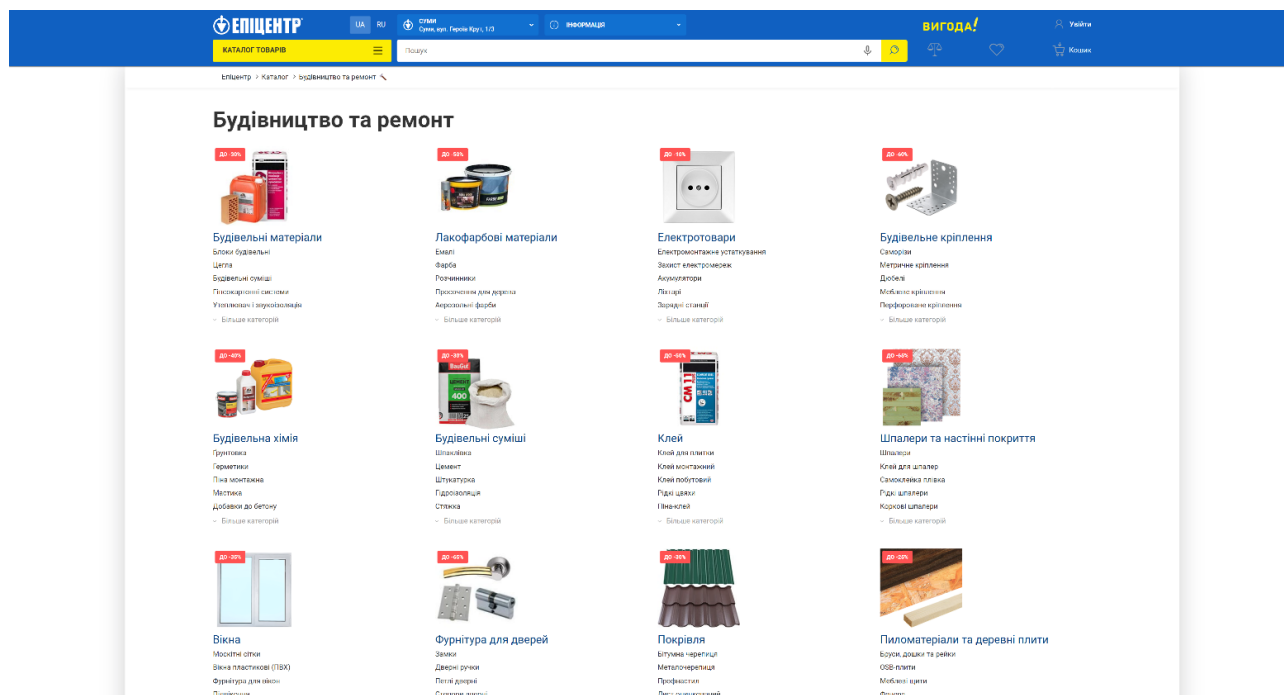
ЕПІЦЕНТР UA RU СУМИ Суми, вул. Героїв Крут, 1/3 ІНФОРМАЦІЯ ВИГОДА! Увійти
КАТАЛОГ ТОВАРІВ Пошук Кошик

Епіцентр > Каталог > Будівництво та ремонт

Будівництво та ремонт

ДО -30%
Будівельні матеріали
Блоки будівельні
Цегла
Будівельні суміші
Гіпсокартонні системи
Утеплювачі і звукоізоляція
Більше категорій

ДО -50%
Лакофарбові матеріали
Емалі
Фарба
Розчинники
Просочення для дерева
Аерозольні фарби
Більше категорій

ДО -15%
Електротовари
Електромонтажне устаткування
Захист електромереж
Акумулятори
Ліхтарі
Зарядні станції
Більше категорій

ДО -40%
Будівельне кріплення
Саморізи
Метричне кріплення
Дюбелі
Меблеве кріплення
Перфороване кріплення
Більше категорій

ДО -40%
Будівельна хімія
Грунтовка
Герметики
Піна монтажна
Мастика
Добавки до бетону
Більше категорій

ДО -30%
Будівельні суміші
Шпаклівка
Цемент
Штукатурка
Гідроізоляція
Стяжка
Більше категорій

ДО -50%
Клей
Клей для плитки
Клей монтажний
Клей побутовий
Рідкі цвяхи
Піна-клей
Більше категорій

ДО -54%
Шпалери та настінні покриття
Шпалери
Клей для шпалер
Самоклейка плівка
Рідкі шпалери
Коркові шпалери
Більше категорій

ДО -35%
Вікна
Москітні сітки
Вікна пластикові (ПВХ)
Фурнітура для вікон
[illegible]

ДО -65%
Фурнітура для дверей
Замки
Дверні ручки
Петлі дверні
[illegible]

ДО -30%
Покрівля
Бітумна черепиця
Металочерепиця
Профнастил
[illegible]

ДО -20%
Пиломатеріали та деревні плити
Бруси, дошки та рейки
OSB-плити
Меблеві щити
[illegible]